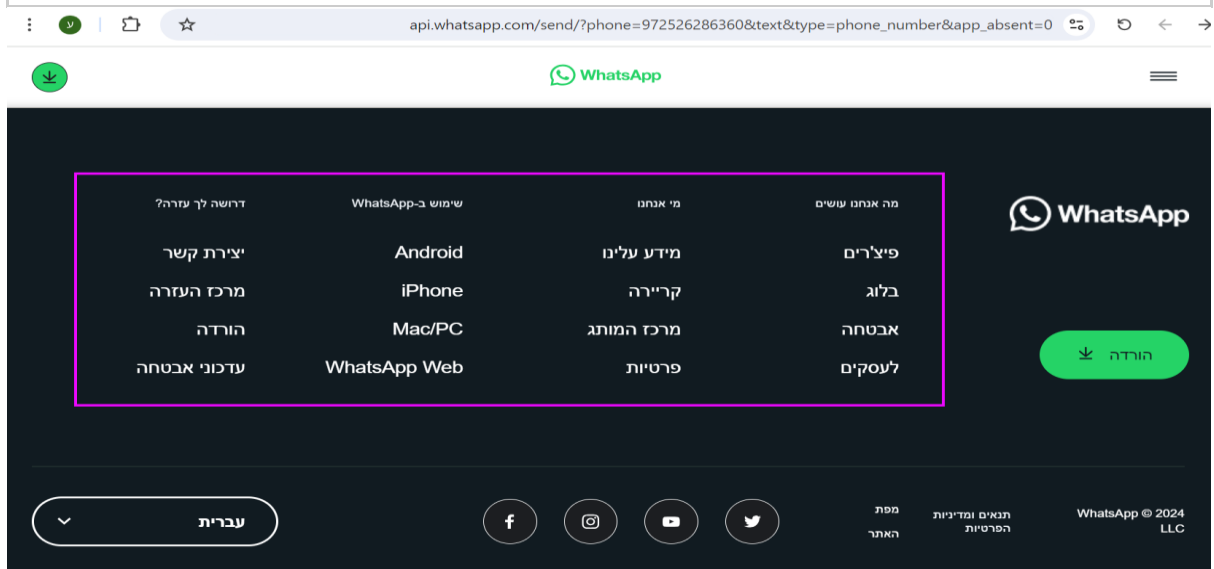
ע

api.whatsapp.com/send/?phone=972526286360&text&type=phone_number&app_absent=0

WhatsApp

WhatsApp

הורדה

מה אנחנו עושים
פיצ'רים
בלוג
אבטחה
לעסקים

מי אנחנו
מידע עלינו
קריירה
מרכז המותג
פרטיות

שימוש ב-WhatsApp
Android
iPhone
Mac/PC
WhatsApp Web

דרושה לך עזרה?
יצירת קשר
מרכז העזרה
הורדה
עדכוני אבטחה

WhatsApp © 2024 LLC

תנאים ומדיניות הפרטיות

מפת האתר

עברית